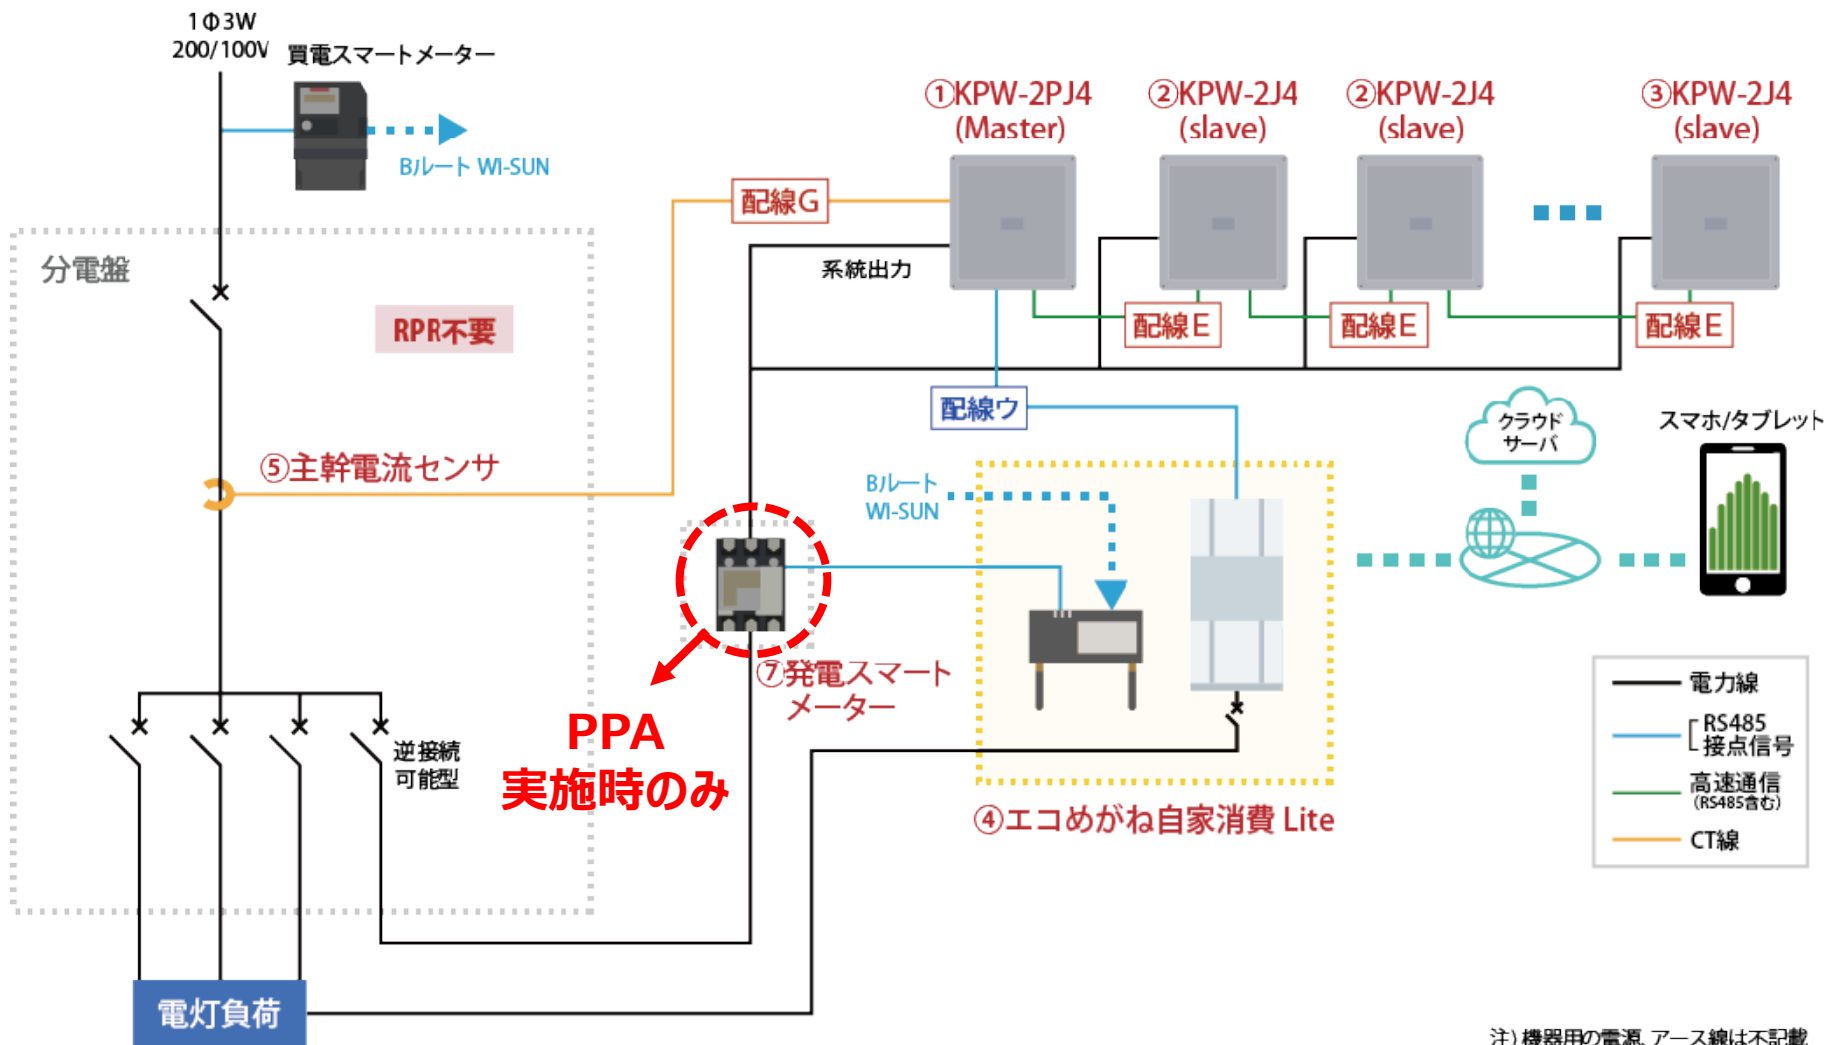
1Φ3W
200/100V
買電スマートメーター
Bルート WI-SUN
①KPW-2PJ4
(Master)
②KPW-2J4
(slave)
②KPW-2J4
(slave)
③KPW-2J4
(slave)
配線G
分電盤
系統出力
RPR不要
配線E
配線E
配線E
配線ウ
⑤主幹電流センサ
クラウド
サーバ
スマホ/タブレット
Bルート
WI-SUN
⑦発電スマート
メーター
PPA
実施時のみ
逆接続
可能型
④エコめがね自家消費 Lite
電力線
RS485
接点信号
高速通信
(RS485含む)
CT線
電灯負荷
注）機器用の電源、アース線は不記載